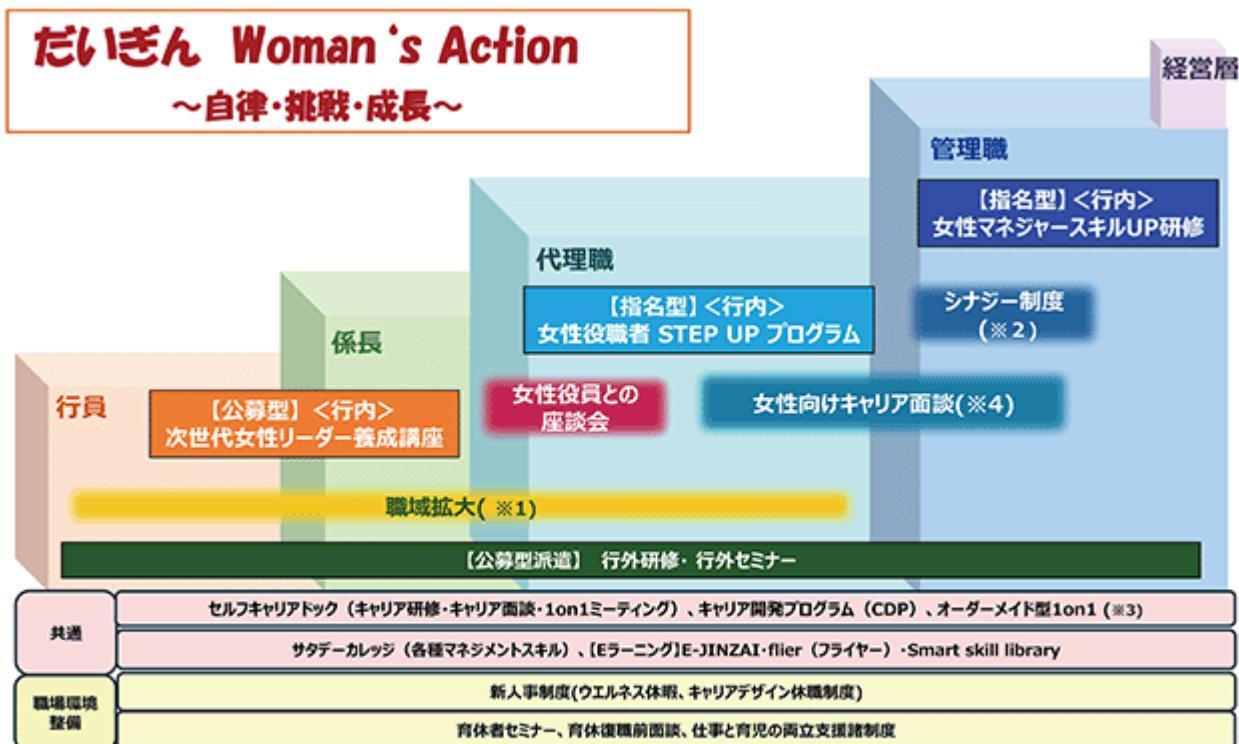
だいぎん Woman 's Action
～自律・挑戦・成長～

経営層

管理職

【指名型】<行内>
女性マネジャースキルUP研修

代理職

【指名型】<行内>
女性役職者 STEP UP プログラム

シナジー制度
(※2)

係長

行員

【公募型】<行内>
次世代女性リーダー養成講座

女性役員との
座談会

女性向けキャリア面談(※4)

職域拡大(※1)

【公募型派遣】 行外研修・行外セミナー

共通

セルフキャリアドック（キャリア研修・キャリア面談・1on1ミーティング）、キャリア開発プログラム（CDP）、オーダーメイド型1on1（※3）

サタデーカレッジ（各種マネジメントスキル）、[Eラーニング]E-JINZAI・flier（フライヤー）・Smart skill library

職場環境
整備

新人事制度(ウエルネス休暇、キャリアデザイン休職制度)

育休者セミナー、育休復職前面談、仕事と育児の両立支援諸制度